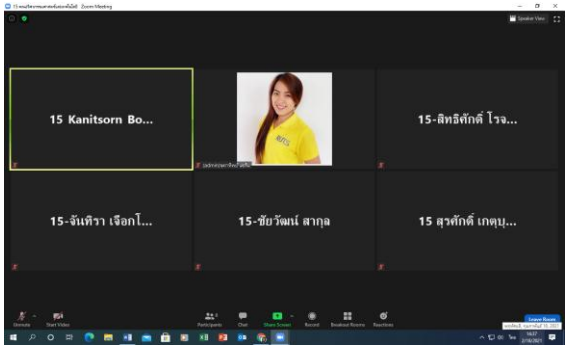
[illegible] Zoom Meeting

Speaker View

15 Kanitsorn Bo...

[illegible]

15-สิทธิศักดิ์ โรจ...

15-จันทิรา เจือกโ...

15-ชัยวัฒน์ สากุล

15 สุรศักดิ์ เกตุบุ...

Unmute Start Video Participants Chat Share Screen Record Breakout Rooms Reactions Leave Room

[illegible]